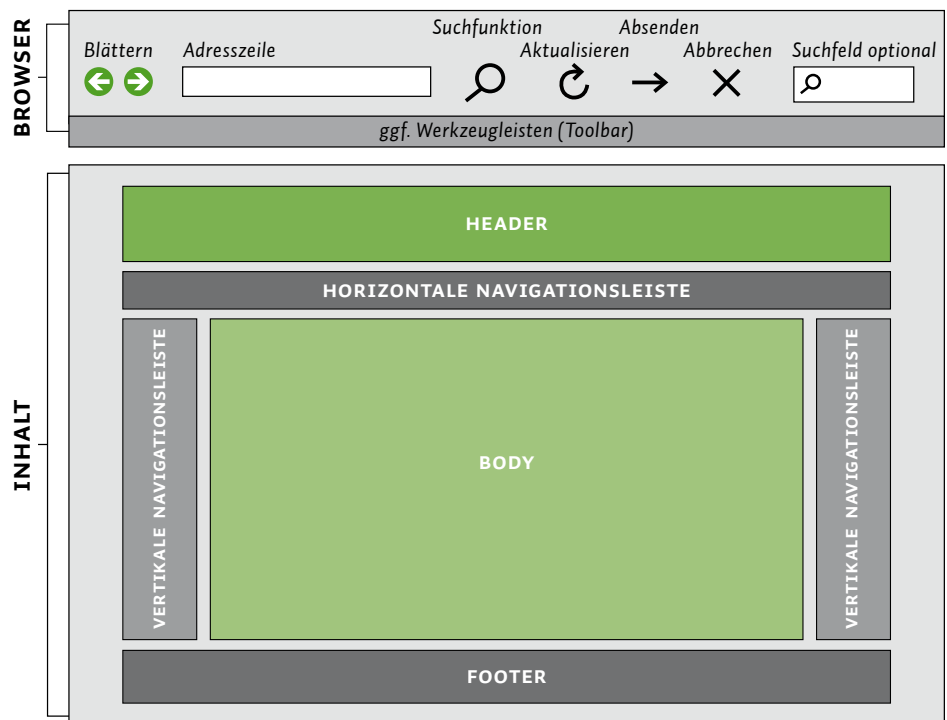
BROWSER

Blättern

Adresszeile

Suchfunktion

Absenden

Aktualisieren

Abbrechen

Suchfeld optional

ggf. Werkzeugleisten (Toolbar)

INHALT

HEADER

HORIZONTALE NAVIGATIONSLEISTE

VERTIKALE NAVIGATIONSLEISTE

BODY

VERTIKALE NAVIGATIONSLEISTE

FOOTER